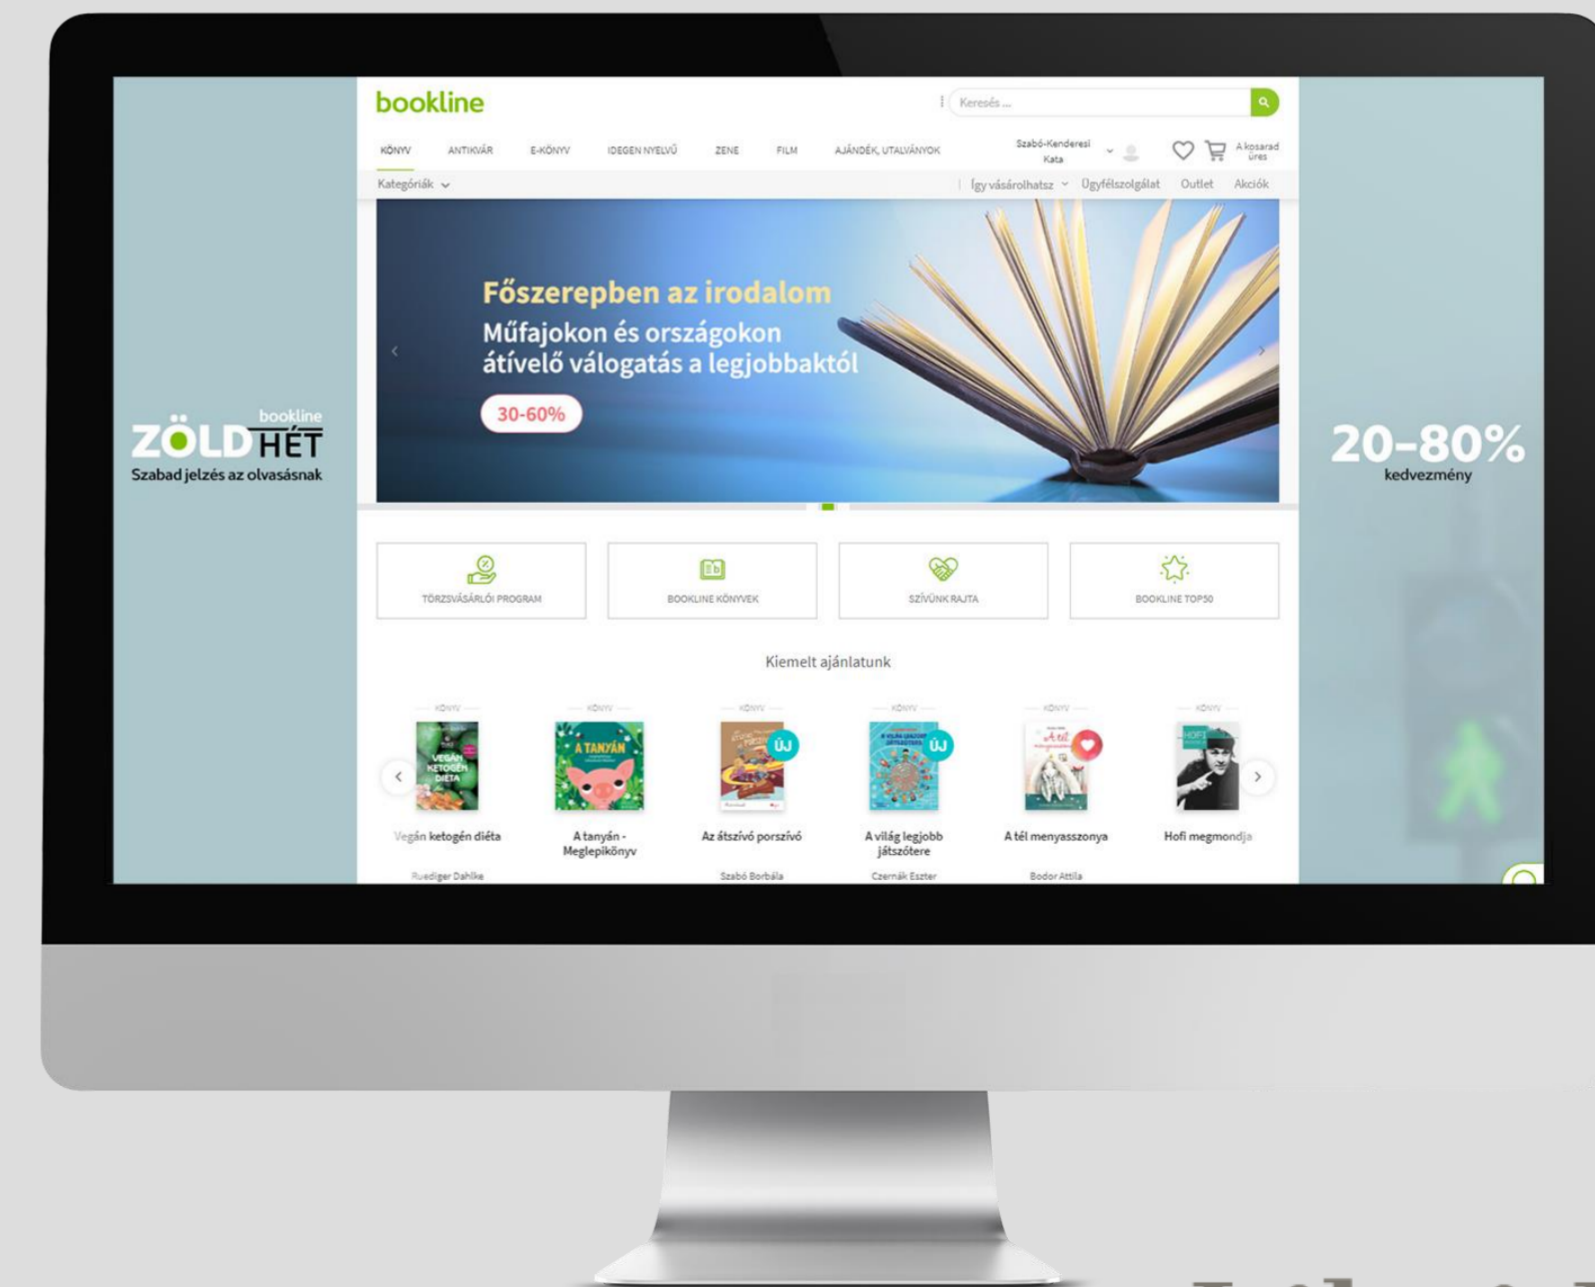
bookline

Keresés ...

KÖNYV ANTIKVÁR E-KÖNYV IDEGEN NYELVŰ ZENE FILM AJÁNDÉK, UTALVÁNYOK

Szabó-Kenderesi Kata

A kosarad üres

Kategóriák

Így vásárolhatsz Ügyfélszolgálat Outlet Akciók

Főszerepben az irodalom
Műfajokon és országokon átívelő válogatás a legjobbaktól

30-60%

bookline
ZÖLD HÉT
Szabad jelzés az olvasásnak

20-80%
kedvezmény

TÖRZSVÁSÁRLÓI PROGRAM

BOOKLINE KÖNYVEK

SZÍVÜNK RAJTA

BOOKLINE TOP50

Kiemelt ajánlatunk

KÖNYV
VEGÁN KETOGÉN DIÉTA
Vegán ketogén diéta
Ruediger Dahlke

KÖNYV
A TANYÁN
A tanyán - Meglepikönyv

KÖNYV
ÚJ
Az átszívó porszívó
Szabó Borbála

KÖNYV
ÚJ
A világ legjobb játszótere
Czernák Eszter

KÖNYV
A tél menyasszonya
Bodor Attila

KÖNYV
HOFI
Hofi megmondja